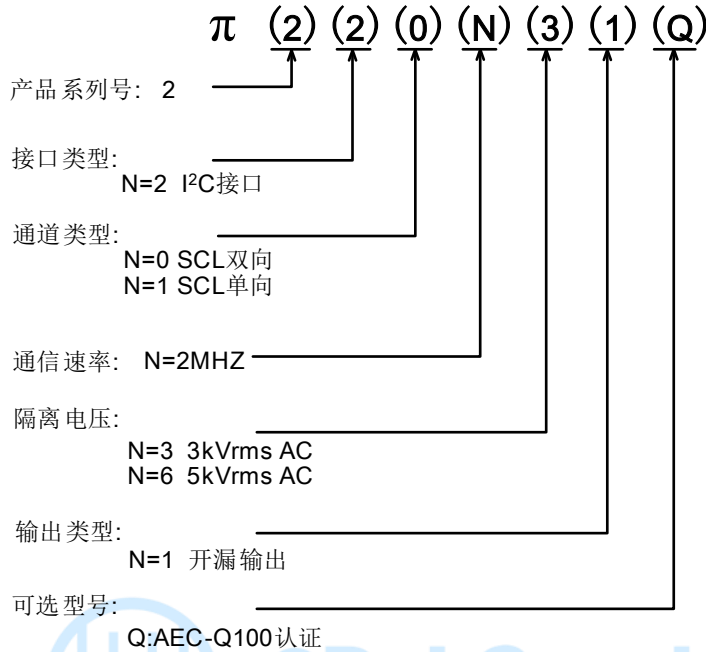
π (2) (2) (0) (N) (3) (1) (Q)

产品系列号: 2

接口类型:
N=2 I²C接口

通道类型:
N=0 SCL双向
N=1 SCL单向

通信速率: N=2MHZ

隔离电压:
N=3 3kVrms AC
N=6 5kVrms AC

输出类型:
N=1 开漏输出

可选型号:
Q:AEC-Q100认证